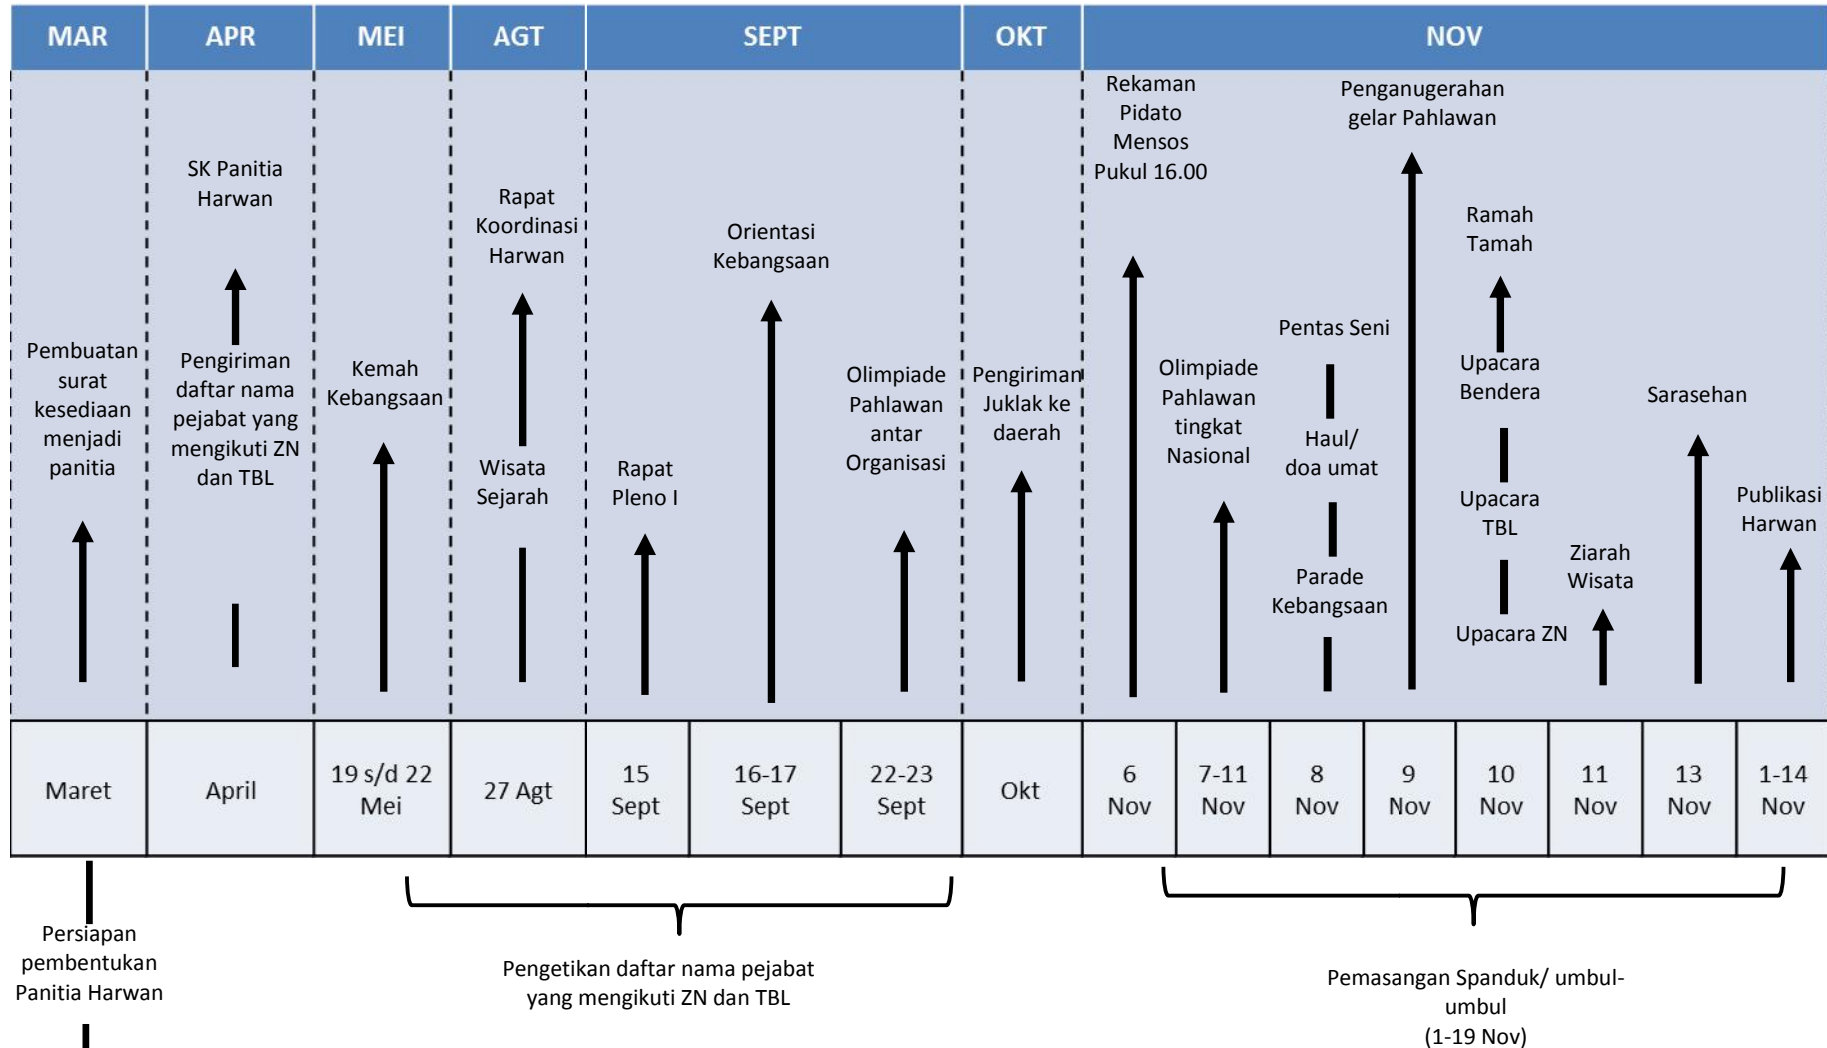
| MAR | APR | MEI | AGT | SEPT | OKT | NOV |
|---|---|---|---|---|---|---|

Pembuatan surat kesediaan menjadi panitia

SK Panitia Harwan

Pengiriman daftar nama pejabat yang mengikuti ZN dan TBL

Kemah Kebangsaan

Rapat Koordinasi Harwan

Wisata Sejarah

Rapat Pleno I

Orientasi Kebangsaan

Olimpiade Pahlawan antar Organisasi

Pengiriman Juklak ke daerah

Rekaman Pidato Mensos Pukul 16.00

Olimpiade Pahlawan tingkat Nasional

Pentas Seni

Haul/ doa umat

Parade Kebangsaan

Penganugerahan gelar Pahlawan

Ramah Tamah

Upacara Bendera

Upacara TBL

Upacara ZN

Ziarah Wisata

Sarasehan

Publikasi Harwan

| Maret | April | 19 s/d 22 Mei | 27 Agt | 15 Sept | 16-17 Sept | 22-23 Sept | Okt | 6 Nov | 7-11 Nov | 8 Nov | 9 Nov | 10 Nov | 11 Nov | 13 Nov | 1-14 Nov |
|---|---|---|---|---|---|---|---|---|---|---|---|---|---|---|---|

Persiapan pembentukan Panitia Harwan

Pengetikan daftar nama pejabat yang mengikuti ZN dan TBL

Pemasangan Spanduk/ umbul-umbul (1-19 Nov)